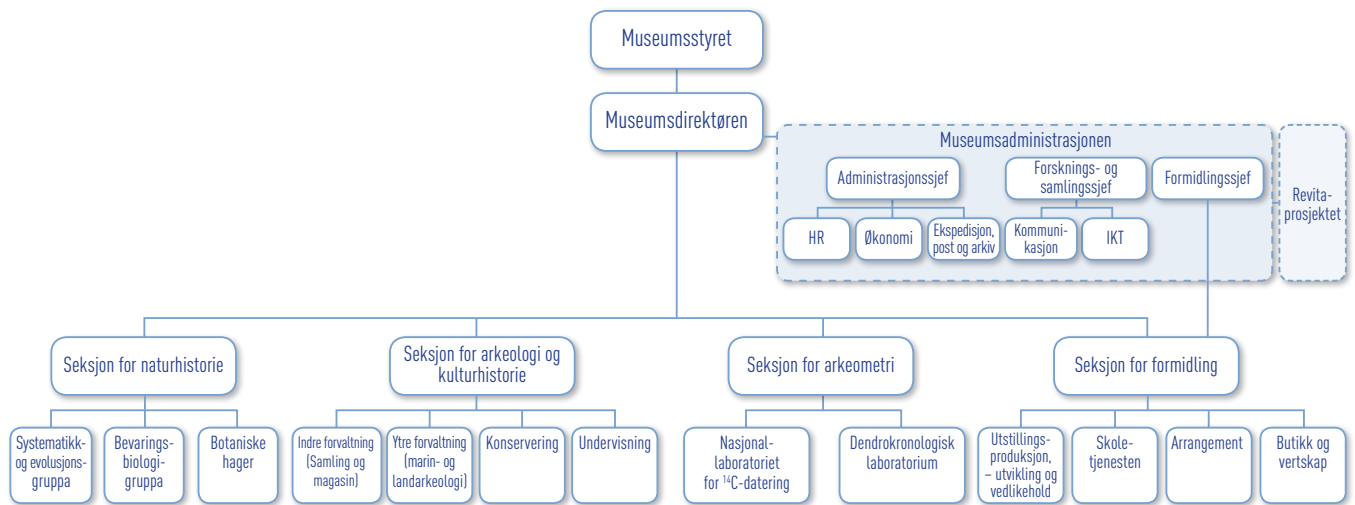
Museumsstyret

Museumsdirektøren

Museumsadministrasjonen

Administrasjonssjef

Forsknings- og samlingssjef

Formidlingssjef

Revitaprosjektet

HR

Økonomi

Ekspedisjon, post og arkiv

Kommunikasjon

IKT

Seksjon for naturhistorie

Seksjon for arkeologi og kulturhistorie

Seksjon for arkeometri

Seksjon for formidling

Systematikk- og evolusjonsgruppa

Bevaringsbiologigruppa

Botaniske hager

Indre forvaltning (Samling og magasin)

Ytre forvaltning (marin- og landarkeologi)

Konservering

Undervisning

Nasjonallaboratoriet for $^{14}C$-datering

Dendrokronologisk laboratorium

Utstillingsproduksjon, – utvikling og vedlikehold

Skoletjenesten

Arrangement

Butikk og vertskap